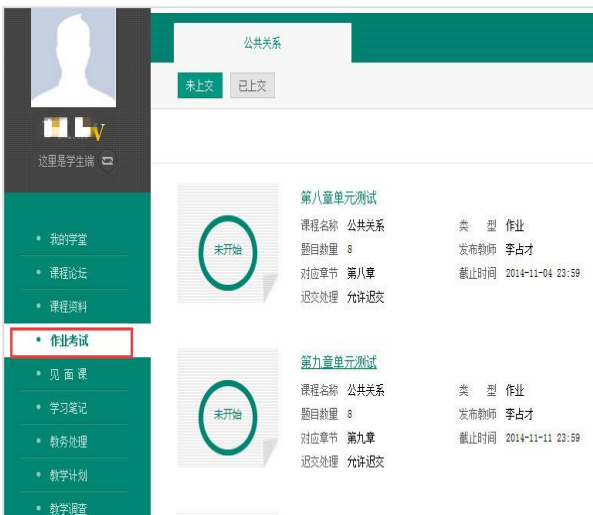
公共关系

未上交 已上交

这里是学生端

我的学堂
课程论坛
课程资料
作业考试
见 面 课
学习笔记
教务处理
教学计划
教学调查

未开始

第八章单元测试
课程名称 公共关系
类 型 作业
题目数量 8
发布教师 李占才
对应章节 第八章
截止时间 2014-11-04 23:59
迟交处理 允许迟交

未开始

第九章单元测试
课程名称 公共关系
类 型 作业
题目数量 8
发布教师 李占才
对应章节 第九章
截止时间 2014-11-11 23:59
迟交处理 允许迟交